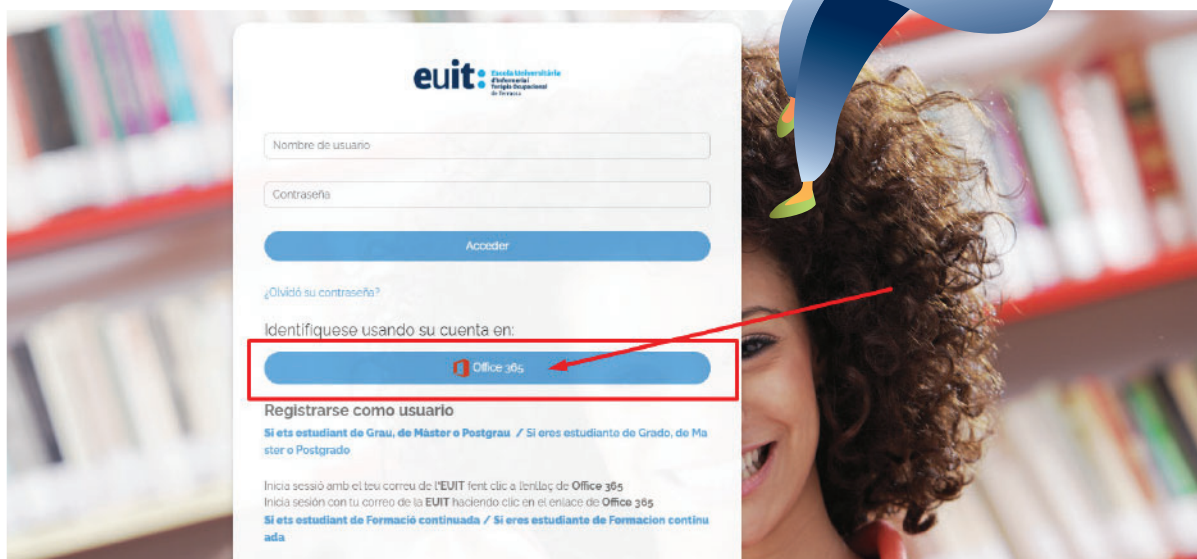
euit: Escola Universitària d'Infermeria i Teràpia Ocupacional de Terrassa

Nombre de usuario

Contraseña

Acceder

¿Olvidó su contraseña?

Identifíquese usando su cuenta en:

Office 365

Registrarse como usuario

Si ets estudiant de Grau, de Màster o Postgrau / Si eres estudiante de Grado, de Master o Postgrado

Inicia sessió amb el teu correu de l'EUIT fent clic a l'enllaç de Office 365
Inicia sesión con tu correo de la EUIT haciendo clic en el enlace de Office 365

Si ets estudiant de Formació continuada / Si eres estudiante de Formacion continuada